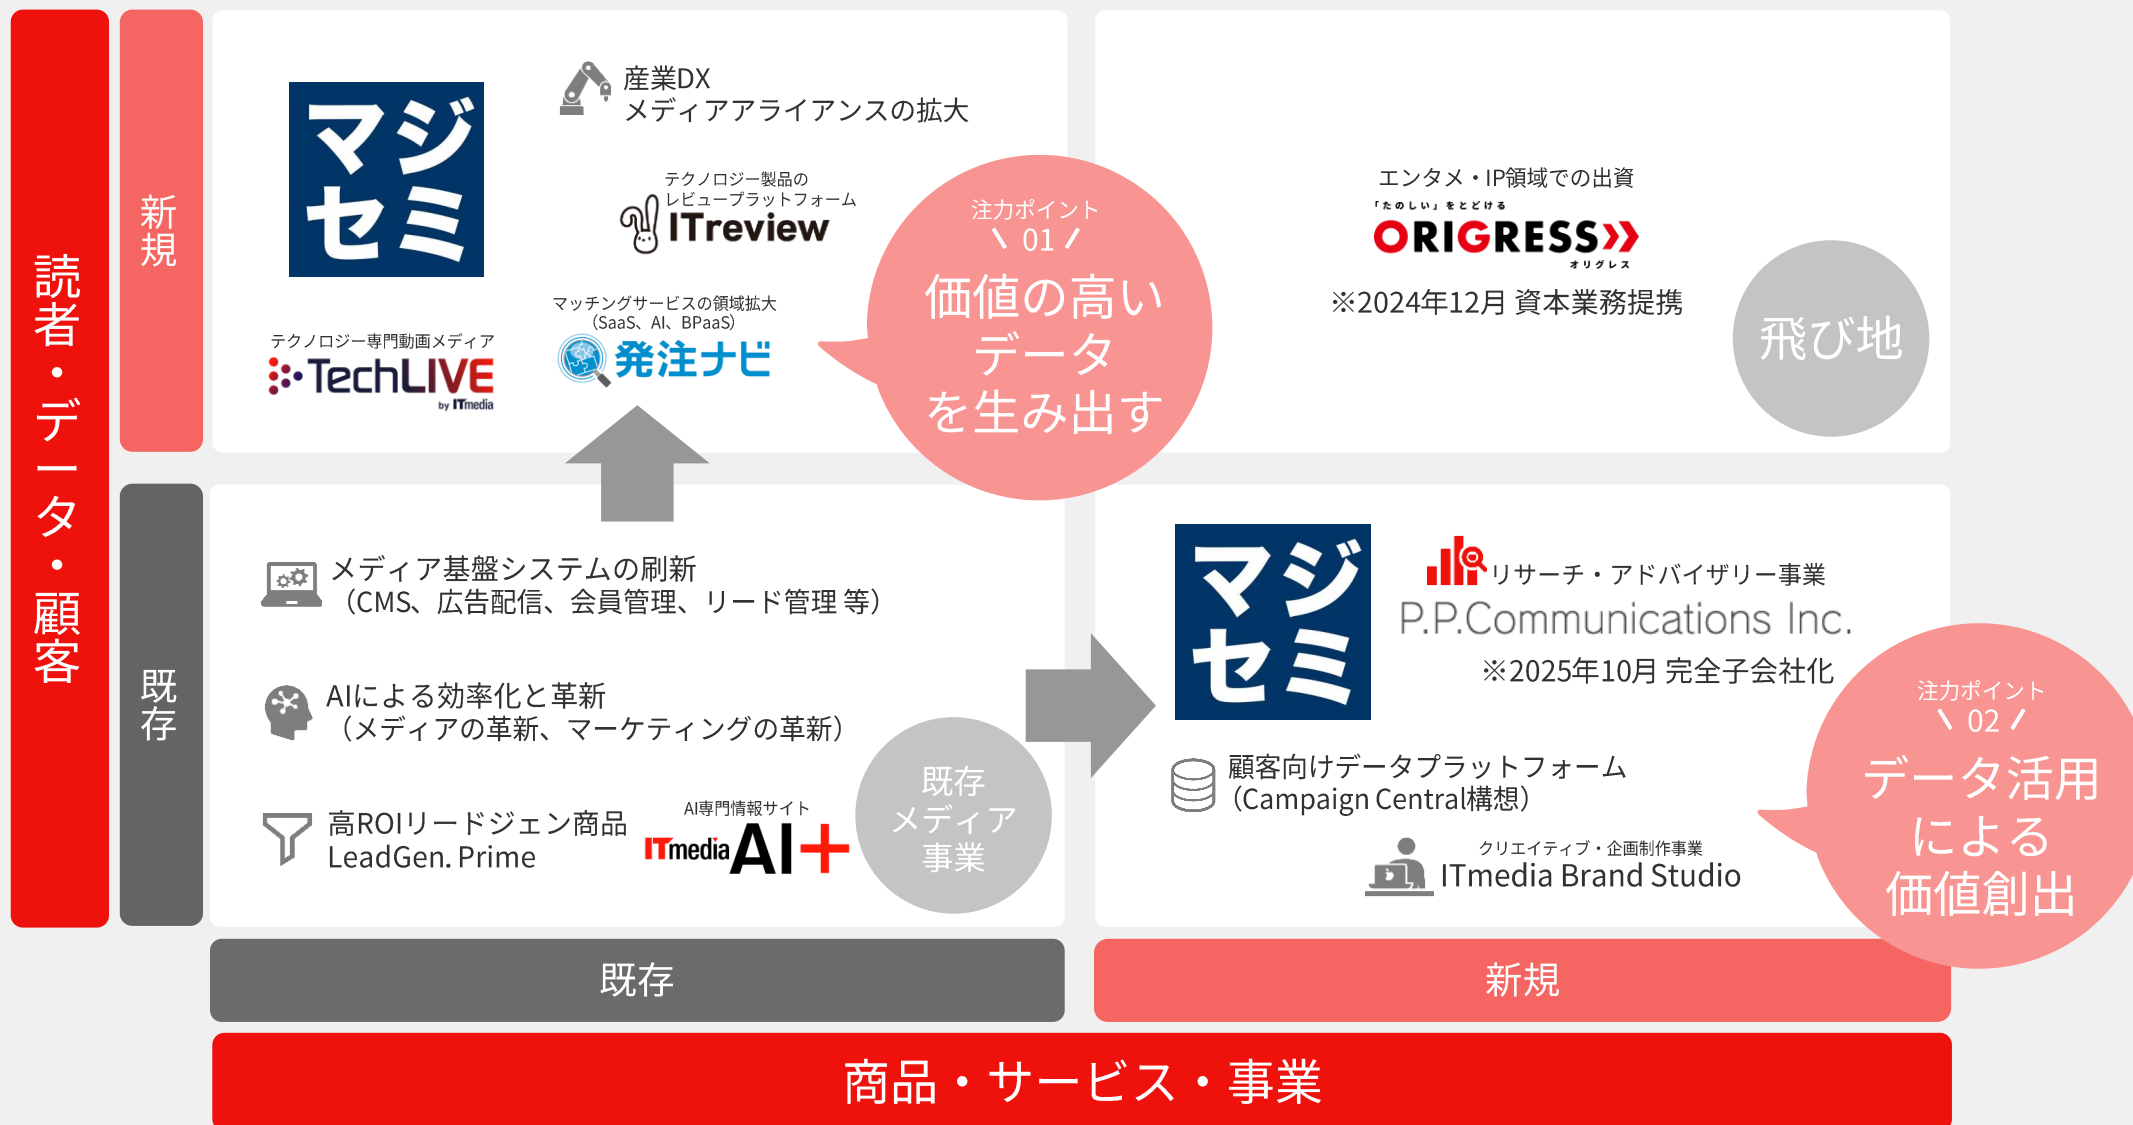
読者・データ・顧客

新規

マジセミ

産業DX
メディアアライアンスの拡大

テクノロジー製品の
レビュープラットフォーム
ITreview

テクノロジー専門動画メディア
TechLIVE
by ITmedia

マッチングサービスの領域拡大
（SaaS、AI、BPaaS）
発注ナビ

注力ポイント
＼ 01 ／
価値の高い
データ
を生み出す

エンタメ・IP領域での出資
「たのしい」をとどける
ORIGRESS
オリグレス
※2024年12月 資本業務提携

飛び地

既存

メディア基盤システムの刷新
（CMS、広告配信、会員管理、リード管理 等）

AIによる効率化と革新
（メディアの革新、マーケティングの革新）

高ROIリードジェン商品
LeadGen. Prime

AI専門情報サイト
ITmedia AI+

既存
メディア
事業

マジセミ

リサーチ・アドバイザリー事業
P.P.Communications Inc.
※2025年10月 完全子会社化

顧客向けデータプラットフォーム
（Campaign Central構想）

クリエイティブ・企画制作事業
ITmedia Brand Studio

注力ポイント
＼ 02 ／
データ活用
による
価値創出

既存

新規

商品・サービス・事業